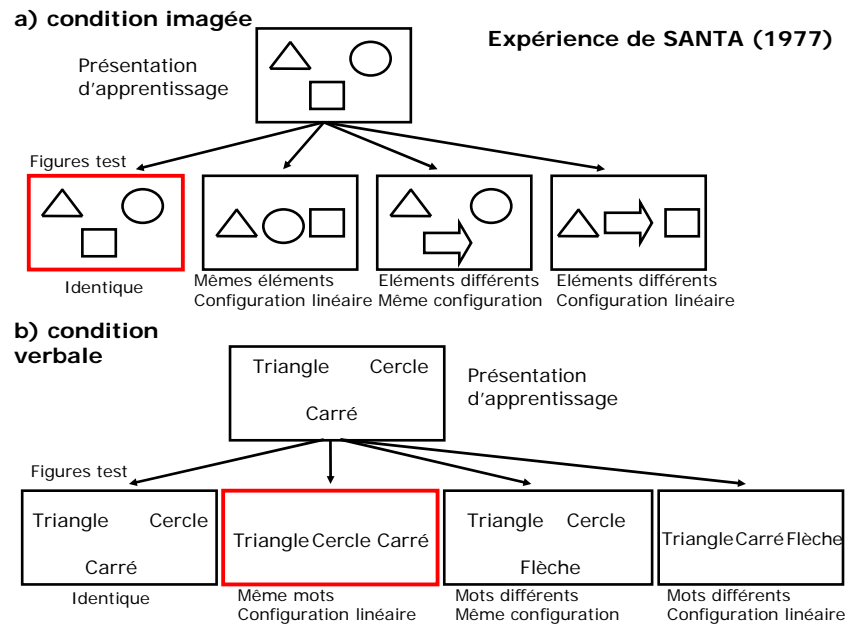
a) condition imagée

Expérience de SANTA (1977)

Présentation d'apprentissage

Figures test

Identique

Mêmes éléments
Configuration linéaire

Eléments différents
Même configuration

Eléments différents
Configuration linéaire

b) condition verbale

Triangle Cercle
Carré

Présentation d'apprentissage

Figures test

Triangle Cercle
Carré

Identique

Triangle Cercle Carré

Même mots
Configuration linéaire

Triangle Cercle
Flèche

Mots différents
Même configuration

Triangle Carré Flèche

Mots différents
Configuration linéaire